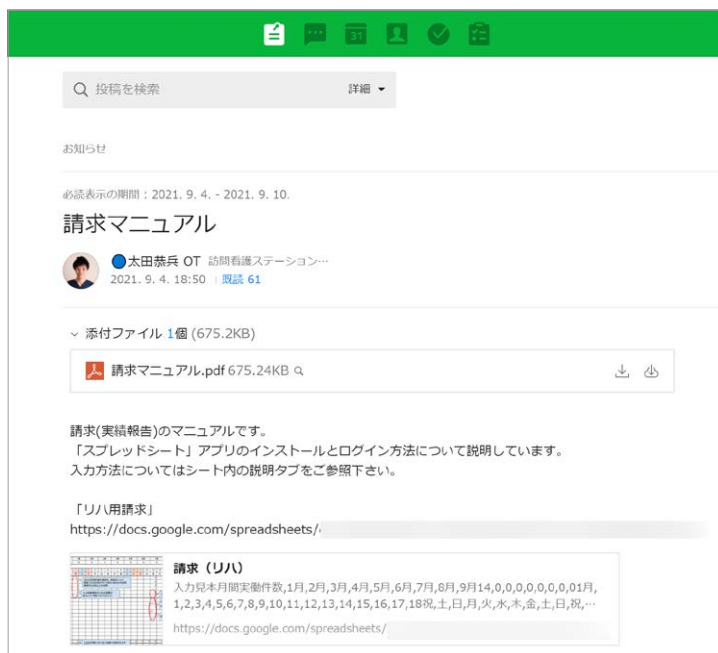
投稿を検索

詳細

お知らせ

必読表示の期間：2021. 9. 4. - 2021. 9. 10.

請求マニュアル

太田恭兵 OT 訪問看護ステーション…

2021. 9. 4. 18:50 | 既読 61

添付ファイル 1個 (675.2KB)

請求マニュアル.pdf 675.24KB

請求(実績報告)のマニュアルです。
「スプレッドシート」アプリのインストールとログイン方法について説明しています。
入力方法についてはシート内の説明タブをご参照下さい。

「リハ用請求」
https://docs.google.com/spreadsheets/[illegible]

請求（リハ）
入力見本月間実働件数,1月,2月,3月,4月,5月,6月,7月,8月,9月14,0,0,0,0,0,0,0,01月,1,2,3,4,5,6,7,8,9,10,11,12,13,14,15,16,17,18祝,土,日,月,火,水,木,金,土,日,祝,…
https://docs.google.com/spreadsheets/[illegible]